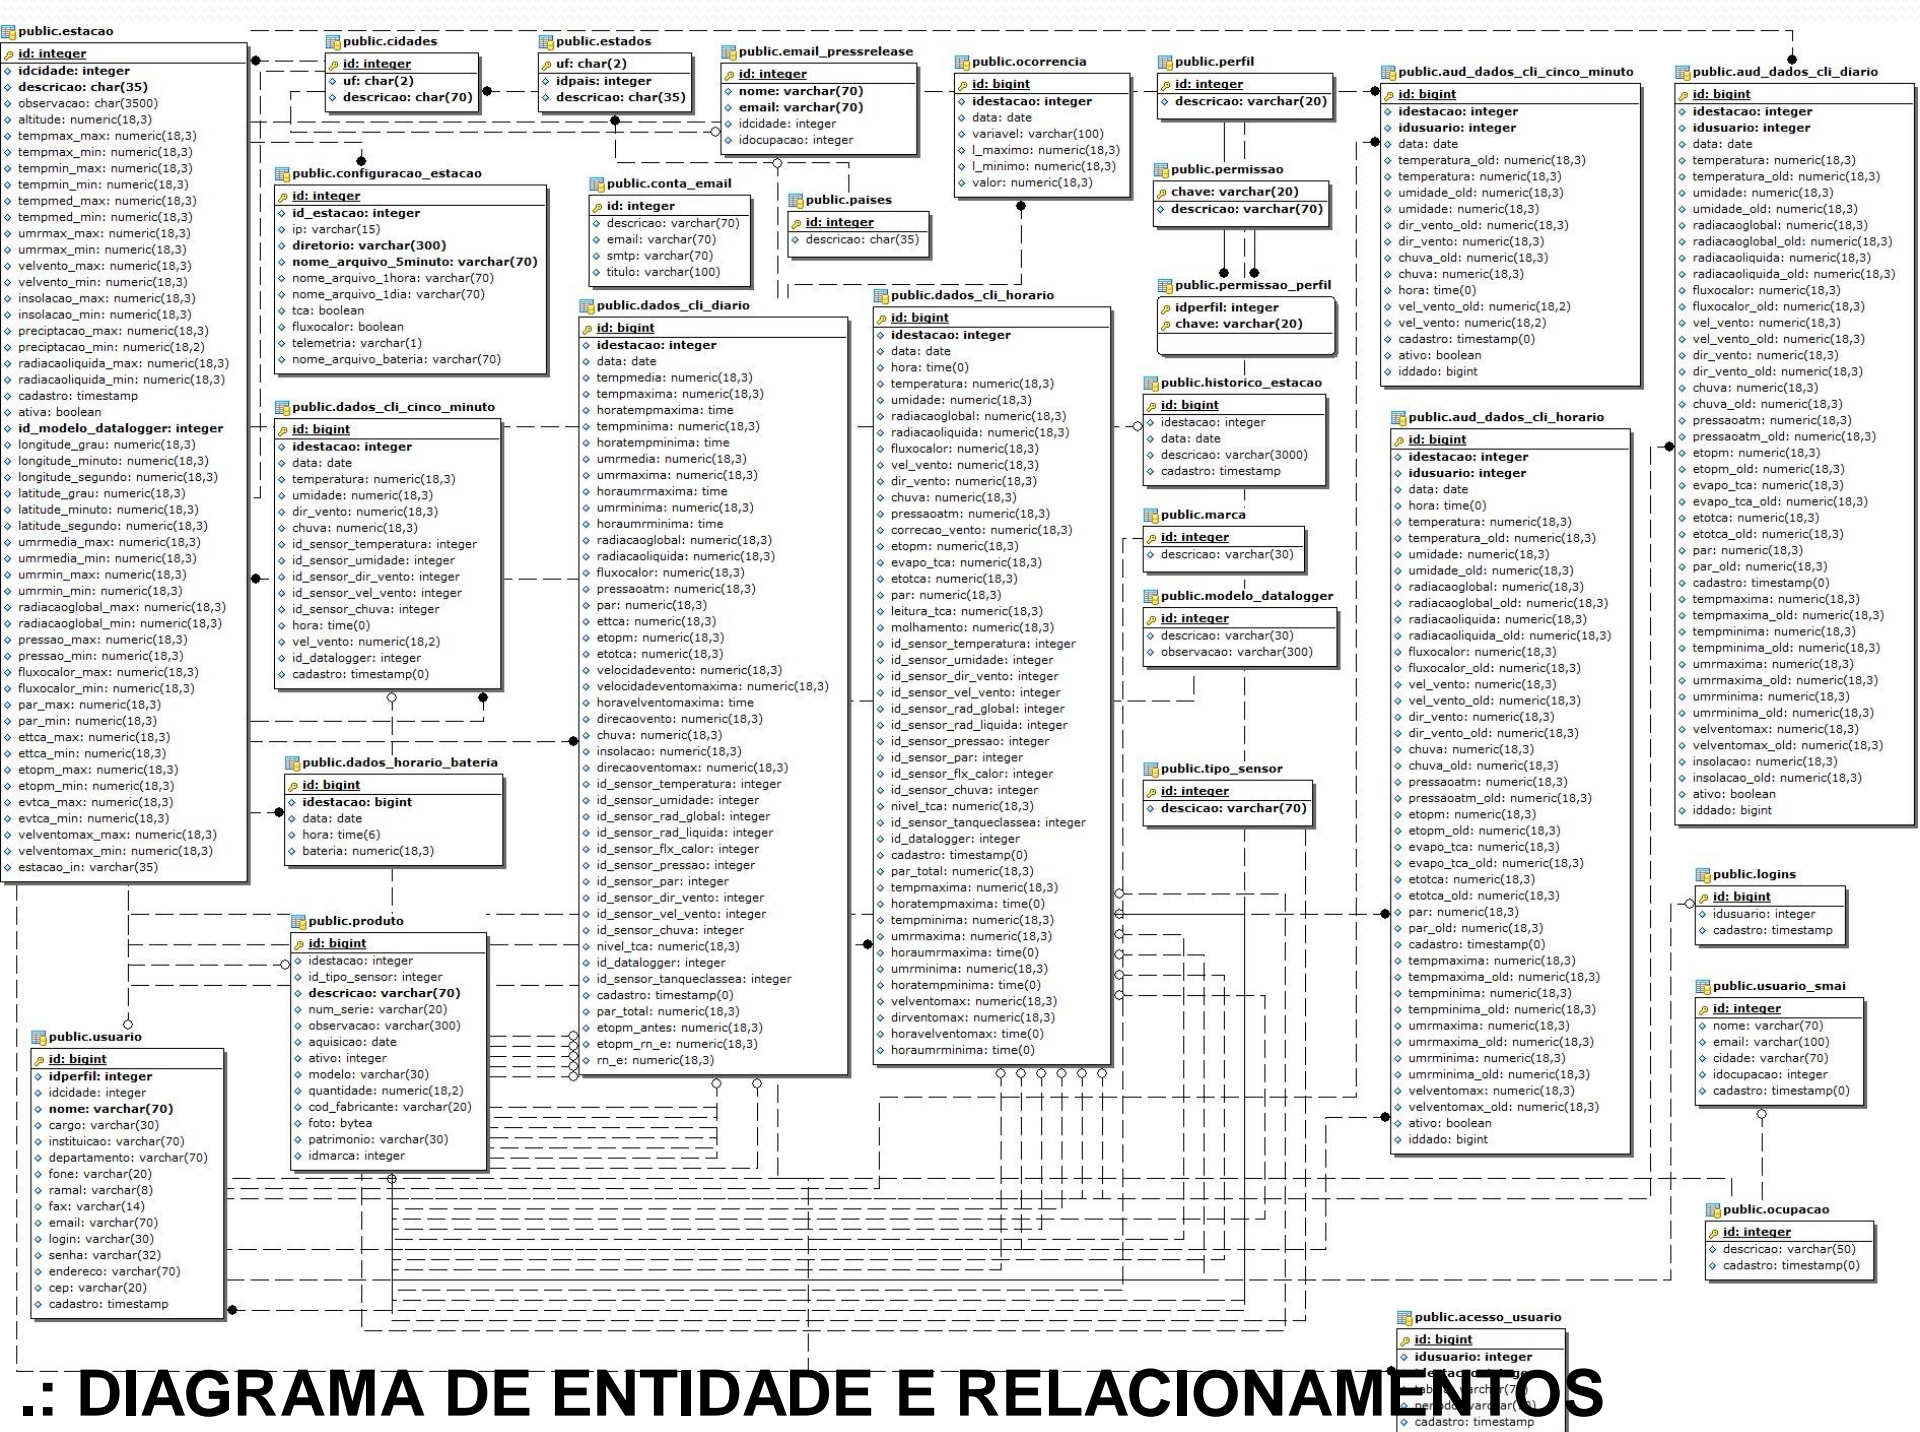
public.estacao
id: integer
idcidade: integer
descricao: char(35)
observacao: char(3500)
altitude: numeric(18,3)
tempmax_max: numeric(18,3)
tempmax_min: numeric(18,3)
tempmin_max: numeric(18,3)
tempmin_min: numeric(18,3)
tempmed_max: numeric(18,3)
tempmed_min: numeric(18,3)
umrmax_max: numeric(18,3)
umrmax_min: numeric(18,3)
velvento_max: numeric(18,3)
velvento_min: numeric(18,3)
insolacao_max: numeric(18,3)
insolacao_min: numeric(18,3)
preciptacao_max: numeric(18,3)
preciptacao_min: numeric(18,2)
radiacaoliquida_max: numeric(18,3)
radiacaoliquida_min: numeric(18,3)
cadastro: timestamp
ativa: boolean
id_modelo_datalogger: integer
longitude_grau: numeric(18,3)
longitude_minuto: numeric(18,3)
longitude_segundo: numeric(18,3)
latitude_grau: numeric(18,3)
latitude_minuto: numeric(18,3)
latitude_segundo: numeric(18,3)
umrmedia_max: numeric(18,3)
umrmedia_min: numeric(18,3)
umrmin_max: numeric(18,3)
umrmin_min: numeric(18,3)
radiacaoglobal_max: numeric(18,3)
radiacaoglobal_min: numeric(18,3)
pressao_max: numeric(18,3)
pressao_min: numeric(18,3)
fluxocalor_max: numeric(18,3)
fluxocalor_min: numeric(18,3)
par_max: numeric(18,3)
par_min: numeric(18,3)
ettca_max: numeric(18,3)
ettca_min: numeric(18,3)
etopm_max: numeric(18,3)
etopm_min: numeric(18,3)
evtca_max: numeric(18,3)
evtca_min: numeric(18,3)
velventomax_max: numeric(18,3)
velventomax_min: numeric(18,3)
estacao_in: varchar(35)

public.cidades
id: integer
uf: char(2)
descricao: char(70)

public.estados
uf: char(2)
idpais: integer
descricao: char(35)

public.email_pressrelease
id: integer
nome: varchar(70)
email: varchar(70)
idcidade: integer
idocupacao: integer

public.ocorrencia
id: bigint
idestacao: integer
data: date
variavel: varchar(100)
l_maximo: numeric(18,3)
l_minimo: numeric(18,3)
valor: numeric(18,3)

public.perfil
id: integer
descricao: varchar(20)

public.aud_dados_cli_cinco_minuto
id: bigint
idestacao: integer
idusuario: integer
data: date
temperatura_old: numeric(18,3)
temperatura: numeric(18,3)
umidade_old: numeric(18,3)
umidade: numeric(18,3)
dir_vento_old: numeric(18,3)
dir_vento: numeric(18,3)
chuva_old: numeric(18,3)
chuva: numeric(18,3)
hora: time(0)
vel_vento_old: numeric(18,2)
vel_vento: numeric(18,2)
cadastro: timestamp(0)
ativo: boolean
iddado: bigint

public.aud_dados_cli_diario
id: bigint
idestacao: integer
idusuario: integer
data: date
temperatura: numeric(18,3)
temperatura_old: numeric(18,3)
umidade: numeric(18,3)
umidade_old: numeric(18,3)
radiacaoglobal: numeric(18,3)
radiacaoglobal_old: numeric(18,3)
radiacaoliquida: numeric(18,3)
radiacaoliquida_old: numeric(18,3)
fluxocalor: numeric(18,3)
fluxocalor_old: numeric(18,3)
vel_vento: numeric(18,3)
vel_vento_old: numeric(18,3)
dir_vento: numeric(18,3)
dir_vento_old: numeric(18,3)
chuva: numeric(18,3)
chuva_old: numeric(18,3)
pressaoatm: numeric(18,3)
pressaoatm_old: numeric(18,3)
etopm: numeric(18,3)
etopm_old: numeric(18,3)
evapo_tca: numeric(18,3)
evapo_tca_old: numeric(18,3)
etotca: numeric(18,3)
etotca_old: numeric(18,3)
par: numeric(18,3)
par_old: numeric(18,3)
cadastro: timestamp(0)
tempmaxima: numeric(18,3)
tempmaxima_old: numeric(18,3)
tempminima: numeric(18,3)
tempminima_old: numeric(18,3)
umrmaxima: numeric(18,3)
umrmaxima_old: numeric(18,3)
umrminima: numeric(18,3)
umrminima_old: numeric(18,3)
velventomax: numeric(18,3)
velventomax_old: numeric(18,3)
insolacao: numeric(18,3)
insolacao_old: numeric(18,3)
ativo: boolean
iddado: bigint

public.configuracao_estacao
id: integer
id_estacao: integer
ip: varchar(15)
diretorio: varchar(300)
nome_arquivo_5minuto: varchar(70)
nome_arquivo_1hora: varchar(70)
nome_arquivo_1dia: varchar(70)
tca: boolean
fluxocalor: boolean
telemetria: varchar(1)
nome_arquivo_bateria: varchar(70)

public.conta_email
id: integer
descricao: varchar(70)
email: varchar(70)
smtp: varchar(70)
titulo: varchar(100)

public.paises
id: integer
descricao: char(35)

public.permissao
chave: varchar(20)
descricao: varchar(70)

public.permissao_perfil
idperfil: integer
chave: varchar(20)

public.dados_cli_cinco_minuto
id: bigint
idestacao: integer
data: date
temperatura: numeric(18,3)
umidade: numeric(18,3)
dir_vento: numeric(18,3)
chuva: numeric(18,3)
id_sensor_temperatura: integer
id_sensor_umidade: integer
id_sensor_dir_vento: integer
id_sensor_vel_vento: integer
id_sensor_chuva: integer
hora: time(0)
vel_vento: numeric(18,2)
id_datalogger: integer
cadastro: timestamp(0)

public.dados_cli_diario
id: bigint
idestacao: integer
data: date
tempmedia: numeric(18,3)
tempmaxima: numeric(18,3)
horatempmaxima: time
tempminima: numeric(18,3)
horatempminima: time
umrmedia: numeric(18,3)
umrmaxima: numeric(18,3)
horaumrmaxima: time
umrminima: numeric(18,3)
horaumrminima: time
radiacaoglobal: numeric(18,3)
radiacaoliquida: numeric(18,3)
fluxocalor: numeric(18,3)
pressaoatm: numeric(18,3)
par: numeric(18,3)
ettca: numeric(18,3)
etopm: numeric(18,3)
etotca: numeric(18,3)
velocidadevento: numeric(18,3)
velocidadeventomaxima: numeric(18,3)
horavelventomaxima: time
direcaovento: numeric(18,3)
chuva: numeric(18,3)
insolacao: numeric(18,3)
direcaoventomax: numeric(18,3)
id_sensor_temperatura: integer
id_sensor_umidade: integer
id_sensor_rad_global: integer
id_sensor_rad_liquida: integer
id_sensor_flx_calor: integer
id_sensor_pressao: integer
id_sensor_par: integer
id_sensor_dir_vento: integer
id_sensor_vel_vento: integer
id_sensor_chuva: integer
nivel_tca: numeric(18,3)
id_datalogger: integer
id_sensor_tanqueclassea: integer
cadastro: timestamp(0)
par_total: numeric(18,3)
etopm_antes: numeric(18,3)
etopm_rn_e: numeric(18,3)
rn_e: numeric(18,3)

public.dados_cli_horario
id: bigint
idestacao: integer
data: date
hora: time(0)
temperatura: numeric(18,3)
umidade: numeric(18,3)
radiacaoglobal: numeric(18,3)
radiacaoliquida: numeric(18,3)
fluxocalor: numeric(18,3)
vel_vento: numeric(18,3)
dir_vento: numeric(18,3)
chuva: numeric(18,3)
pressaoatm: numeric(18,3)
correcao_vento: numeric(18,3)
etopm: numeric(18,3)
evapo_tca: numeric(18,3)
etotca: numeric(18,3)
par: numeric(18,3)
leitura_tca: numeric(18,3)
molhamento: numeric(18,3)
id_sensor_temperatura: integer
id_sensor_umidade: integer
id_sensor_dir_vento: integer
id_sensor_vel_vento: integer
id_sensor_rad_global: integer
id_sensor_rad_liquida: integer
id_sensor_pressao: integer
id_sensor_par: integer
id_sensor_flx_calor: integer
id_sensor_chuva: integer
nivel_tca: numeric(18,3)
id_sensor_tanqueclassea: integer
id_datalogger: integer
cadastro: timestamp(0)
par_total: numeric(18,3)
tempmaxima: numeric(18,3)
horatempmaxima: time(0)
tempminima: numeric(18,3)
umrmaxima: numeric(18,3)
horaumrmaxima: time(0)
umrminima: numeric(18,3)
horatempminima: time(0)
velventomax: numeric(18,3)
dirventomax: numeric(18,3)
horavelventomax: time(0)
horaumrminima: time(0)

public.historico_estacao
id: bigint
idestacao: integer
data: date
descricao: varchar(3000)
cadastro: timestamp

public.marca
id: integer
descricao: varchar(30)

public.modelo_datalogger
id: integer
descricao: varchar(30)
observacao: varchar(300)

public.tipo_sensor
id: integer
descicao: varchar(70)

public.aud_dados_cli_horario
id: bigint
idestacao: integer
idusuario: integer
data: date
hora: time(0)
temperatura: numeric(18,3)
temperatura_old: numeric(18,3)
umidade: numeric(18,3)
umidade_old: numeric(18,3)
radiacaoglobal: numeric(18,3)
radiacaoglobal_old: numeric(18,3)
radiacaoliquida: numeric(18,3)
radiacaoliquida_old: numeric(18,3)
fluxocalor: numeric(18,3)
fluxocalor_old: numeric(18,3)
vel_vento: numeric(18,3)
vel_vento_old: numeric(18,3)
dir_vento: numeric(18,3)
dir_vento_old: numeric(18,3)
chuva: numeric(18,3)
chuva_old: numeric(18,3)
pressaoatm: numeric(18,3)
pressaoatm_old: numeric(18,3)
etopm: numeric(18,3)
etopm_old: numeric(18,3)
evapo_tca: numeric(18,3)
evapo_tca_old: numeric(18,3)
etotca: numeric(18,3)
etotca_old: numeric(18,3)
par: numeric(18,3)
par_old: numeric(18,3)
cadastro: timestamp(0)
tempmaxima: numeric(18,3)
tempmaxima_old: numeric(18,3)
tempminima: numeric(18,3)
tempminima_old: numeric(18,3)
umrmaxima: numeric(18,3)
umrmaxima_old: numeric(18,3)
umrminima: numeric(18,3)
umrminima_old: numeric(18,3)
velventomax: numeric(18,3)
velventomax_old: numeric(18,3)
ativo: boolean
iddado: bigint

public.dados_horario_bateria
id: bigint
idestacao: bigint
data: date
hora: time(6)
bateria: numeric(18,3)

public.produto
id: bigint
idestacao: integer
id_tipo_sensor: integer
descricao: varchar(70)
num_serie: varchar(20)
observacao: varchar(300)
aquisicao: date
ativo: integer
modelo: varchar(30)
quantidade: numeric(18,2)
cod_fabricante: varchar(20)
foto: bytea
patrimonio: varchar(30)
idmarca: integer

public.usuario
id: bigint
idperfil: integer
idcidade: integer
nome: varchar(70)
cargo: varchar(30)
instituicao: varchar(70)
departamento: varchar(70)
fone: varchar(20)
ramal: varchar(8)
fax: varchar(14)
email: varchar(70)
login: varchar(30)
senha: varchar(32)
endereco: varchar(70)
cep: varchar(20)
cadastro: timestamp

public.logins
id: bigint
idusuario: integer
cadastro: timestamp

public.usuario_smai
id: integer
nome: varchar(70)
email: varchar(100)
cidade: varchar(70)
idocupacao: integer
cadastro: timestamp(0)

public.ocupacao
id: integer
descricao: varchar(50)
cadastro: timestamp(0)

public.acesso_usuario
id: bigint
idusuario: integer
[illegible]
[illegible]
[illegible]
cadastro: timestamp

.: DIAGRAMA DE ENTIDADE E RELACIONAMENTOS